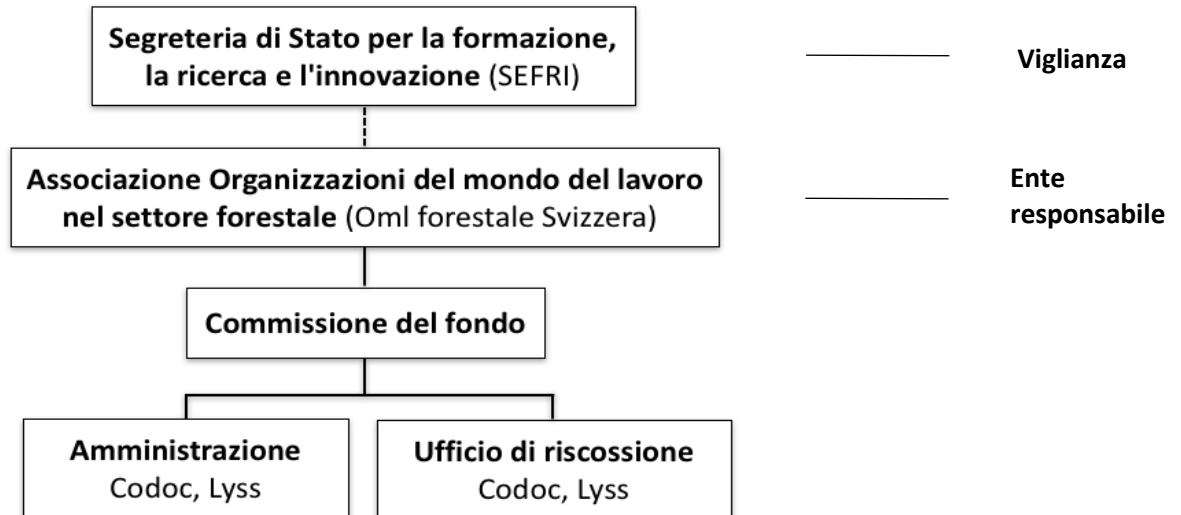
Segreteria di Stato per la formazione, la ricerca e l'innovazione (SEFRI)

Viglianza

Associazione Organizzazioni del mondo del lavoro nel settore forestale (Oml forestale Svizzera)

Ente responsabile

Commissione del fondo

Amministrazione
Codoc, Lyss

Ufficio di riscossione
Codoc, Lyss